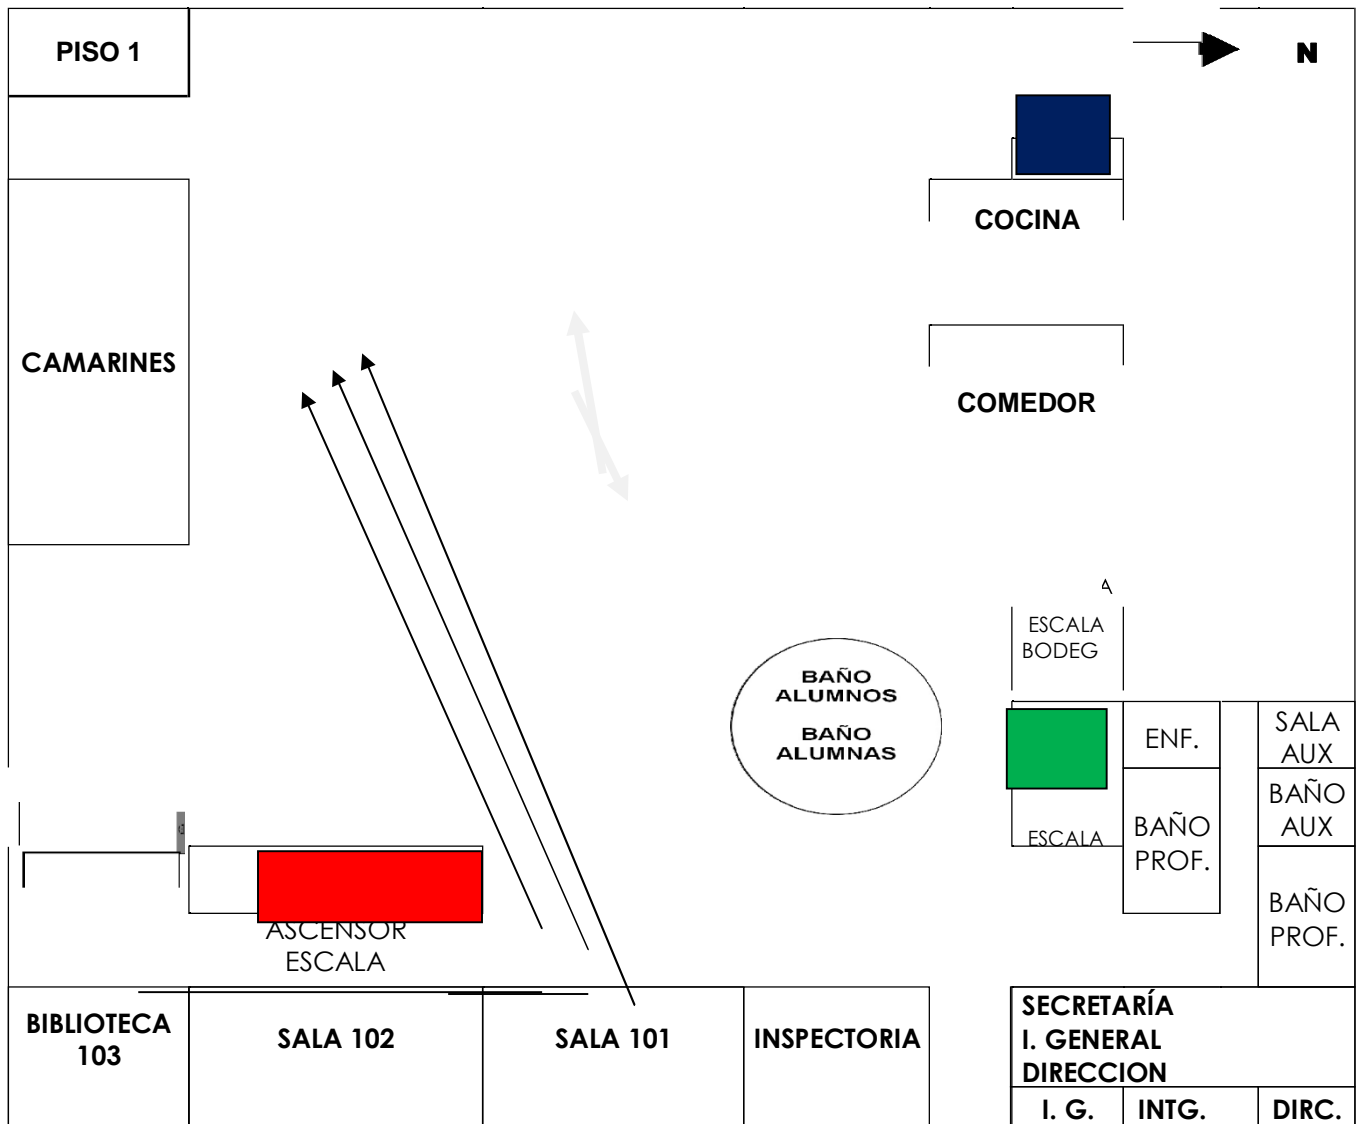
PISO 1

N

COCINA

CAMARINES

COMEDOR

A

ESCALA
BODEG

BAÑO
ALUMNOS

BAÑO
ALUMNAS

ENF.

SALA
AUX

BAÑO
AUX

ESCALA

BAÑO
PROF.

BAÑO
PROF.

ASCENSOR
ESCALA

BIBLIOTECA
103

SALA 102

SALA 101

INSPECTORIA

SECRETARÍA
I. GENERAL
DIRECCION

I. G.

INTG.

DIRC.